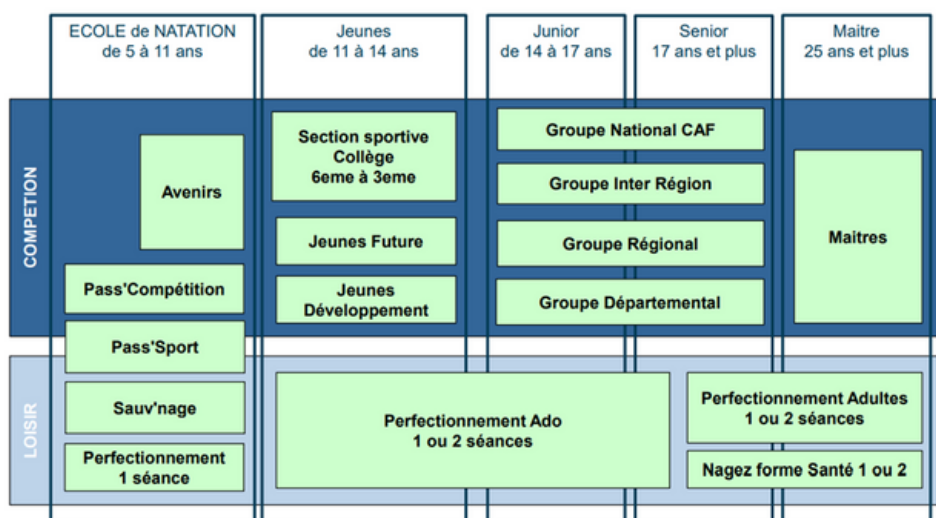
ECOLE de NATATION
de 5 à 11 ans

Jeunes
de 11 à 14 ans

Junior
de 14 à 17 ans

Senior
17 ans et plus

Maitre
25 ans et plus

COMPETION

Avenirs

Section sportive
Collège
6eme à 3eme

Groupe National CAF

Groupe Inter Région

Groupe Régional

Groupe Départemental

Maitres

Jeunes Future

Jeunes
Développement

Pass'Compétition

Pass'Sport

LOISIR

Sauv'nage

Perfectionnement
1 séance

Perfectionnement Ado
1 ou 2 séances

Perfectionnement Adultes
1 ou 2 séances

Nagez forme Santé 1 ou 2